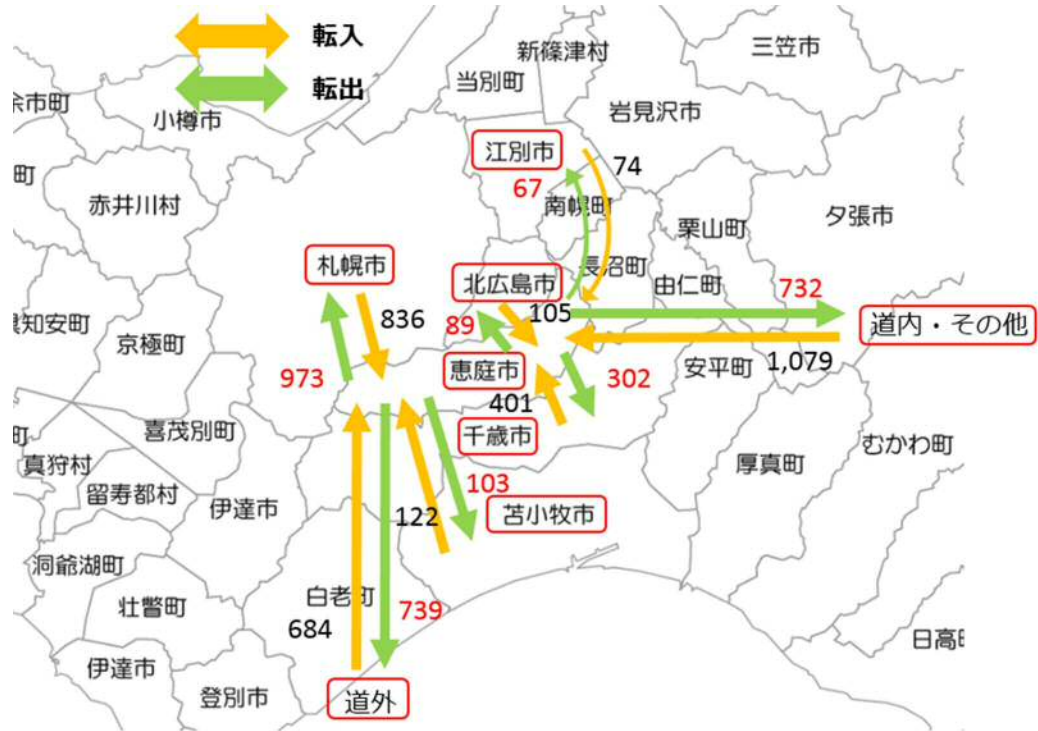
転入
転出
新篠津村
三笠市
当別町
余市町
小樽市
岩見沢市
江別市
74
町
67
南幌町
赤井川村
栗山町
夕張市
札幌市
長沼町
北広島市
由仁町
732
836
105
積丹安町
89
道内・その他
京極町
973
恵庭市
302
安平町
1,079
401
町
喜茂別町
千歳市
むかわ町
真狩村
103
厚真町
留寿都村
伊達市
122
苫小牧市
洞爺湖町
白老町
739
壮瞥町
684
日高町
伊達市
登別市
道外